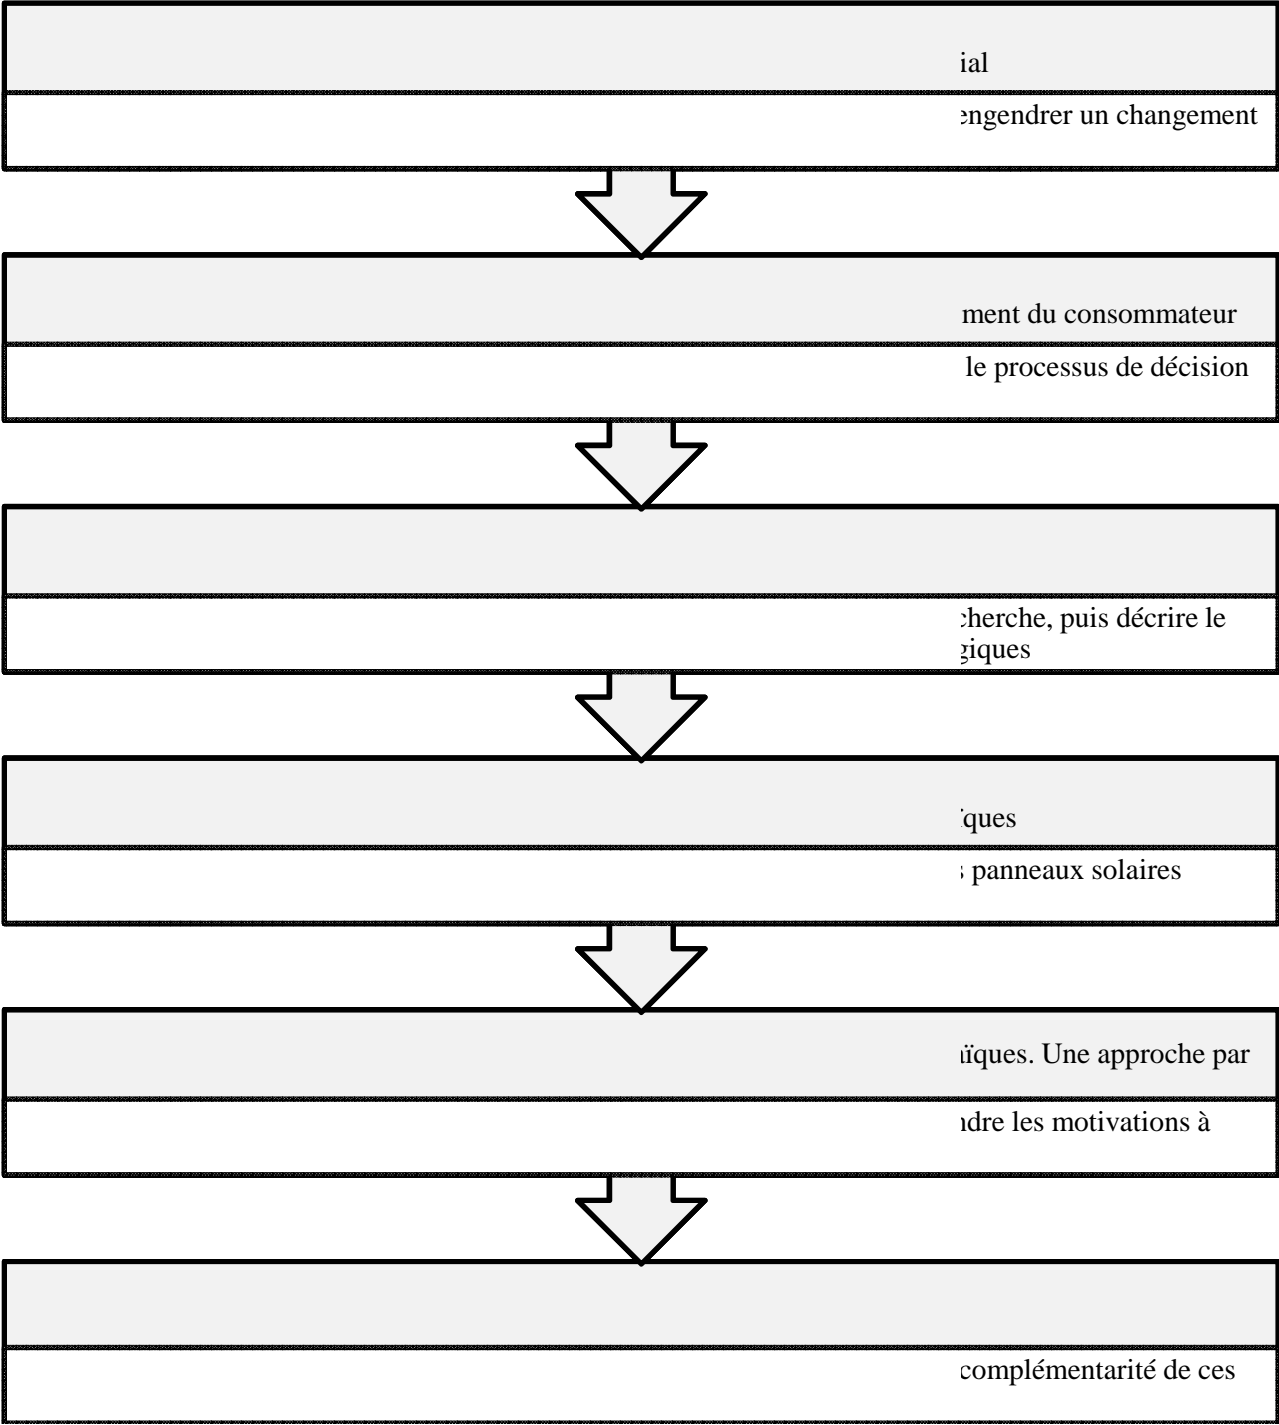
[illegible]ial

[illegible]engendrer un changement

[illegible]ment du consommateur

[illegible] le processus de décision

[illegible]cherche, puis décrire le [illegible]giques

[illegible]iques

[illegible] panneaux solaires

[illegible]iques. Une approche par

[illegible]ndre les motivations à

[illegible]complémentarité de ces